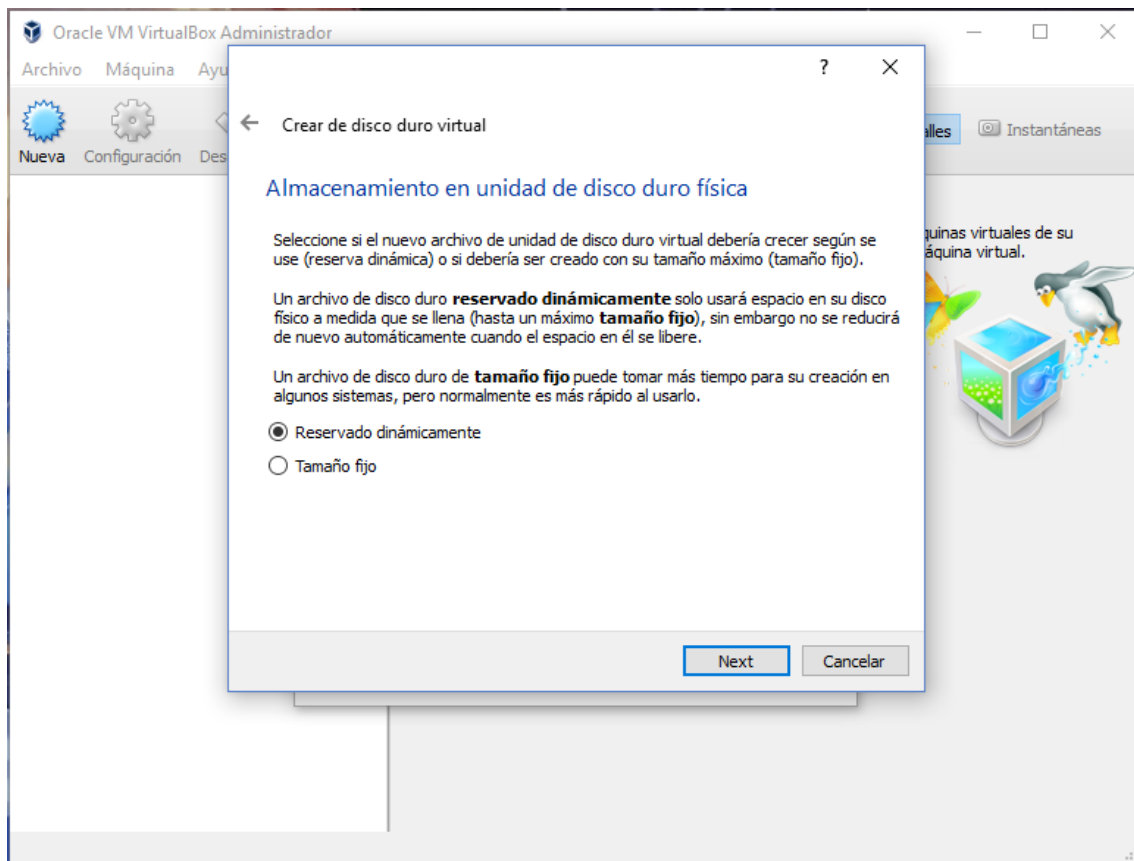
Oracle VM VirtualBox Administrador

Archivo Máquina Ayu

Nueva Configuración Des

alles Instantáneas

quinas virtuales de su áquina virtual.

?

Crear de disco duro virtual

Almacenamiento en unidad de disco duro física

Seleccione si el nuevo archivo de unidad de disco duro virtual debería crecer según se use (reserva dinámica) o si debería ser creado con su tamaño máximo (tamaño fijo).

Un archivo de disco duro **reservado dinámicamente** solo usará espacio en su disco físico a medida que se llena (hasta un máximo **tamaño fijo**), sin embargo no se reducirá de nuevo automáticamente cuando el espacio en él se libere.

Un archivo de disco duro de **tamaño fijo** puede tomar más tiempo para su creación en algunos sistemas, pero normalmente es más rápido al usarlo.

Reservado dinámicamente

Tamaño fijo

Next Cancelar